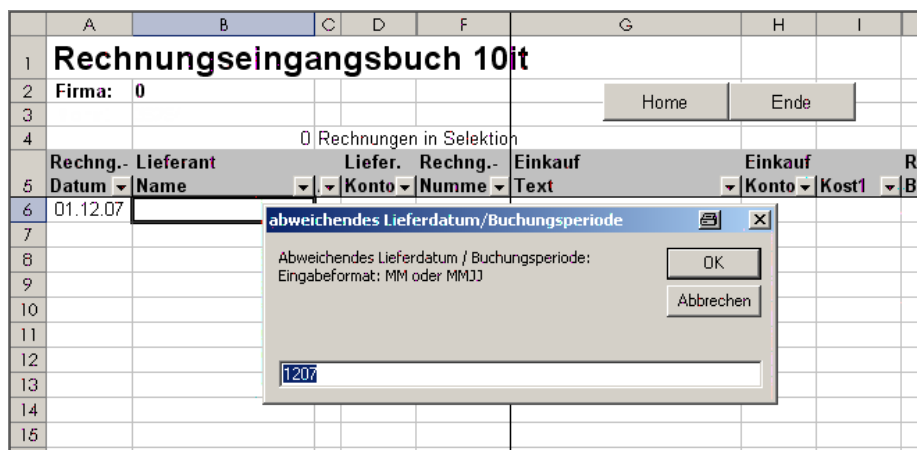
| | A | B | C | D | F | G | H | I |
|---|---|---|---|---|---|---|---|---|
| 1 | Rechnungseingangsbuch 10it | | | | | | | |
| 2 | Firma: | 0 | | | | | | |
| 3 | | | | | | | | |
| 4 | | | 0 Rechnungen in Selektion | | | | | |
| 5 | Rechng.- Datum | Lieferant Name | | Liefer. Konto | Rechng.- Numme | Einkauf Text | Einkauf Konto | Kost1 |
| 6 | 01.12.07 | | | | | | | |
| 7 | | | | | | | | |
| 8 | | | | | | | | |
| 9 | | | | | | | | |
| 10 | | | | | | | | |
| 11 | | | | | | | | |
| 12 | | | | | | | | |
| 13 | | | | | | | | |
| 14 | | | | | | | | |
| 15 | | | | | | | | |

Home

Ende

abweichendes Lieferdatum/Buchungsperiode

Abweichendes Lieferdatum / Buchungsperiode:
Eingabeformat: MM oder MMJJ

OK

Abbrechen

1207